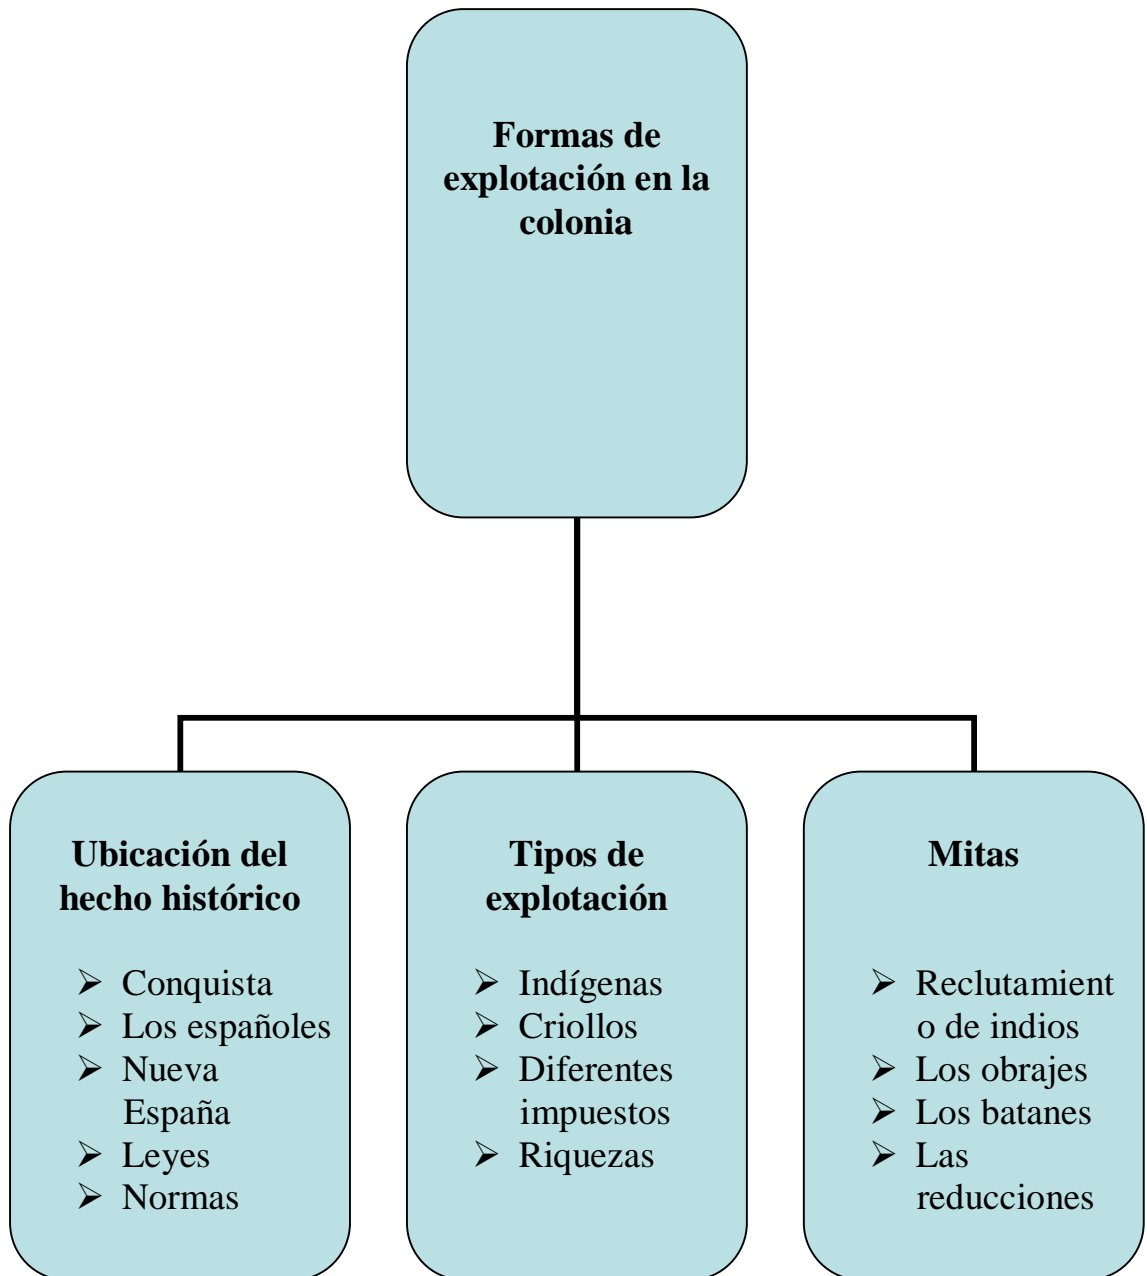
Formas de explotación en la colonia

Ubicación del hecho histórico

- Conquista
- Los españoles
- Nueva España
- Leyes
- Normas

Tipos de explotación

- Indígenas
- Criollos
- Diferentes impuestos
- Riquezas

Mitas

- Reclutamiento de indios
- Los obrajes
- Los batanes
- Las reducciones